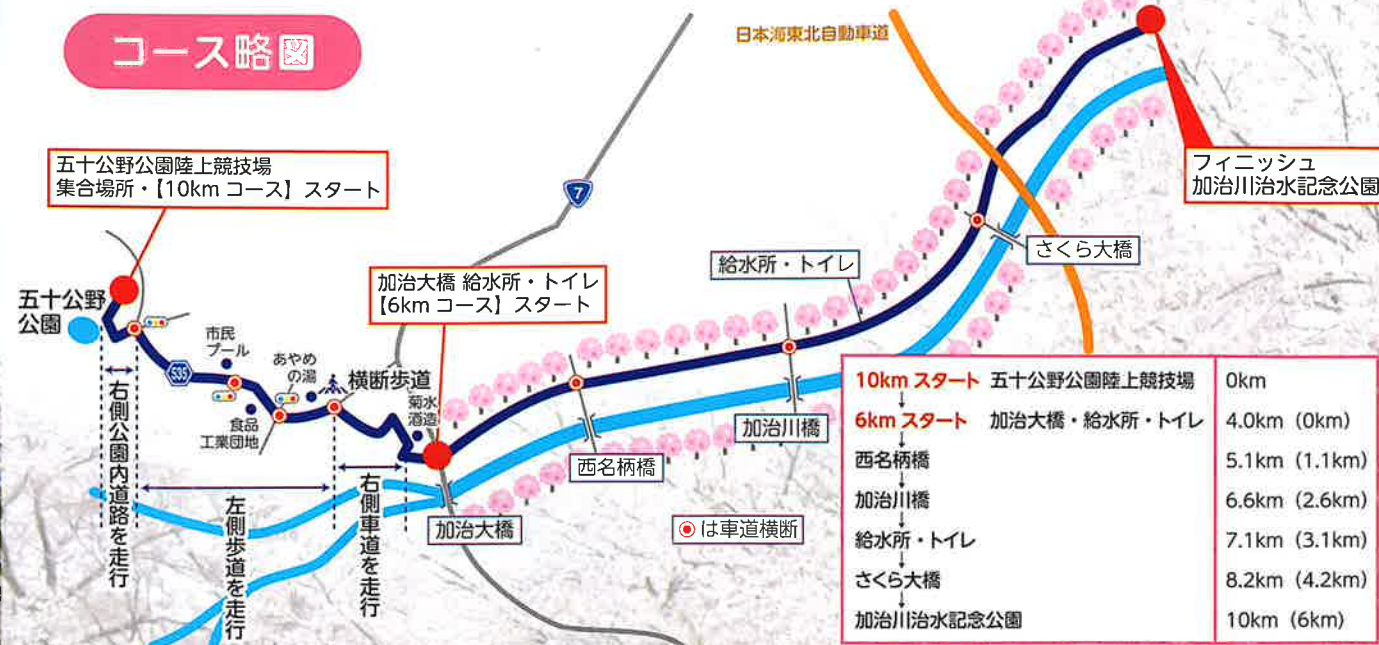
コース略図

五十公野公園陸上競技場
集合場所・【10km コース】スタート

五十公野公園

右側公園内道路を走行

市民プール

あやめの湯

食品工業団地

横断歩道

左側歩道を走行

右側車道を走行

535

7

加治大橋 給水所・トイレ
【6km コース】スタート

菊水酒造

加治大橋

西名柄橋

加治川橋

給水所・トイレ

日本海東北自動車道

さくら大橋

フィニッシュ
加治川治水記念公園

◉は車道横断

| | |
|---|---|
| 10km スタート 五十公野公園陸上競技場 | 0km |
| 6km スタート 加治大橋・給水所・トイレ | 4.0km（0km） |
| 西名柄橋 | 5.1km（1.1km） |
| 加治川橋 | 6.6km（2.6km） |
| 給水所・トイレ | 7.1km（3.1km） |
| さくら大橋 | 8.2km（4.2km） |
| 加治川治水記念公園 | 10km（6km） |